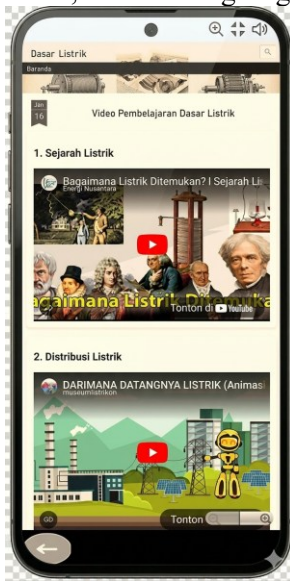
Dasar Listrik

Beranda

Jan
16

Video Pembelajaran Dasar Listrik

1. Sejarah Listrik

Bagaimana Listrik Ditemukan? | Sejarah Li
Energi Nusantara

Bagaimana Listrik Ditemuka

Tonton di YouTube

2. Distribusi Listrik

DARIMANA DATANGNYA LISTRIK (Animasi
museumlistrikon

Tonton